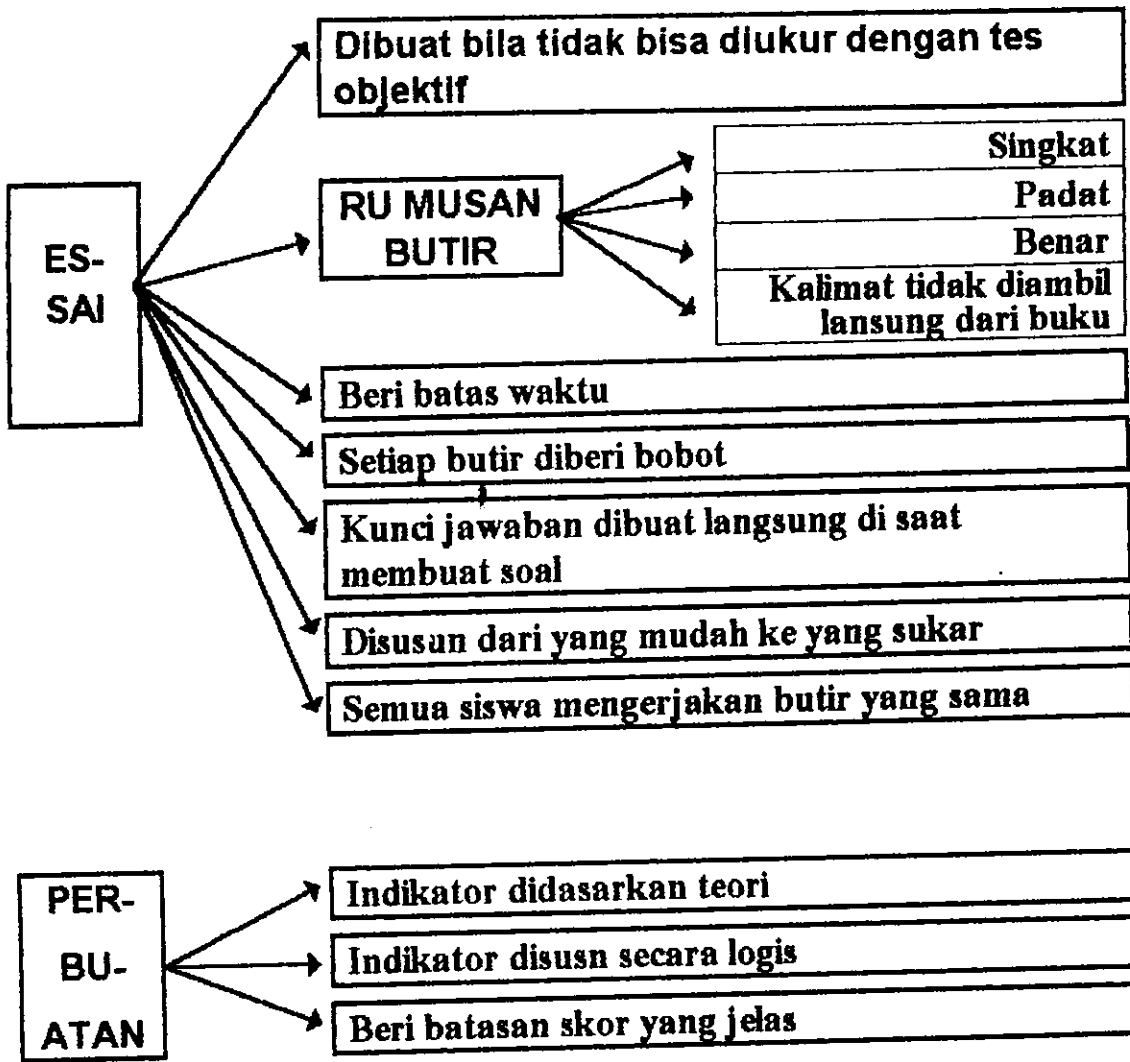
ES-SAI

Dibuat bila tidak bisa diukur dengan tes objektif

RU MUSAN BUTIR

Singkat

Padat

Benar

Kalimat tidak diambil lansung dari buku

Beri batas waktu

Setiap butir diberi bobot

Kunci jawaban dibuat langsung di saat membuat soal

Disusun dari yang mudah ke yang sukar

Semua siswa mengerjakan butir yang sama

PER-BU-ATAN

Indikator didasarkan teori

Indikator disusn secara logis

Beri batasan skor yang jelas